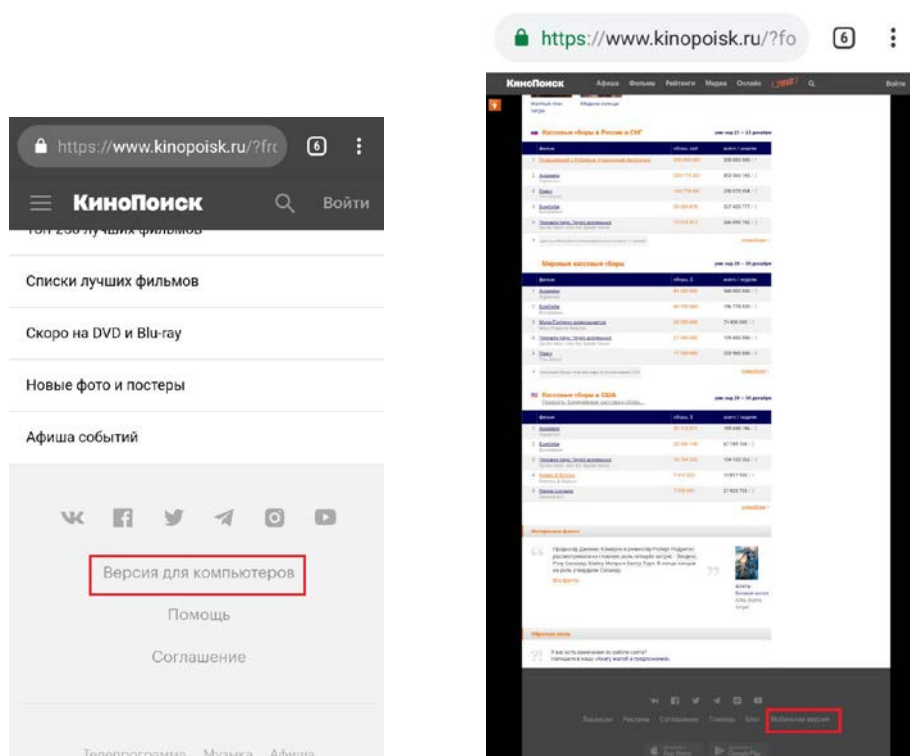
https://www.kinopoisk.ru/?frc 6

КиноПоиск Войти

Топ 250 лучших фильмов

Списки лучших фильмов

Скоро на DVD и Blu-ray

Новые фото и постеры

Афиша событий

Версия для компьютеров

Помощь

Соглашение

Телепрограмма Музыка Афиша

https://www.kinopoisk.ru/?fo 6

КиноПоиск Афиша Фильмы Рейтинги Медиа Онлайн Войти

Кассовые сборы в России и СНГ

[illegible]

Мировые кассовые сборы

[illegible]

Кассовые сборы в США

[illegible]

Интересные факты

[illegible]

Обратная связь

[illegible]

Вакансии Реклама Соглашение Помощь Блог Мобильная версия